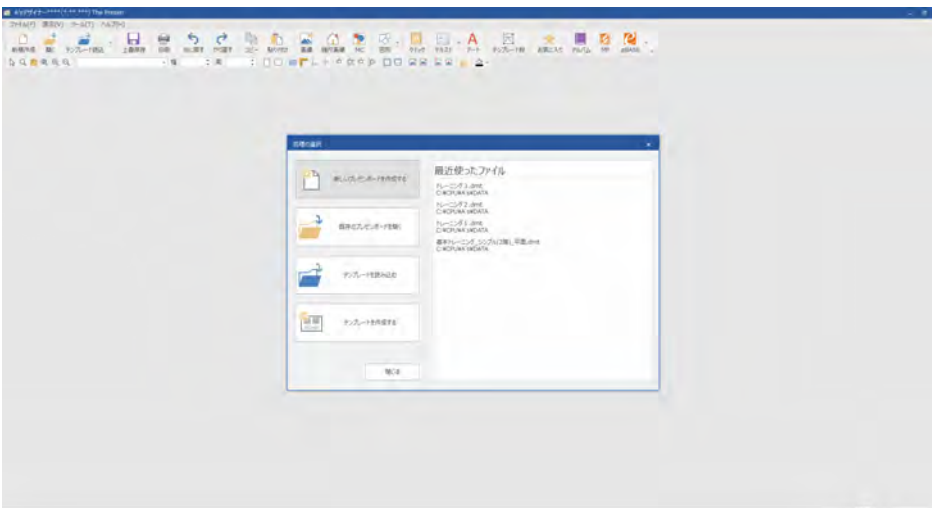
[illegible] The Presen

ファイル(F) 表示(V) ツール(T) ヘルプ(H)

新規作成 開く テンプレート読込 上書保存 印刷 元に戻す やり直す コピー 貼り付け 画像 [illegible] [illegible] 図形 クリップ テキスト アート テンプレート化 お気に入り アルバム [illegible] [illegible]

作業の選択

新しいプレゼンボードを作成する

既存のプレゼンボードを開く

テンプレートを読み込む

テンプレートを作成する

閉じる

最近使ったファイル

トレーニング3.dmt
C:¥CPUNX¥DATA

トレーニング2.dmt
C:¥CPUNX¥DATA

トレーニング1.dmt
C:¥CPUNX¥DATA

基本トレーニング_シンプル(2階)_平面.dmt
C:¥CPUNX¥DATA